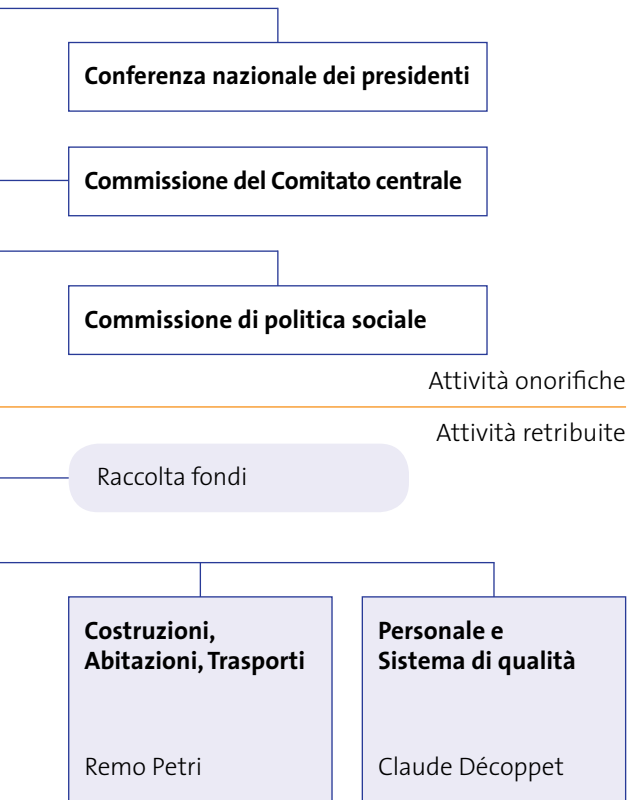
Conferenza nazionale dei presidenti

Commissione del Comitato centrale

Commissione di politica sociale

Attività onorifiche

Attività retribuite

Raccolta fondi

Costruzioni, Abitazioni, Trasporti

Remo Petri

Personale e Sistema di qualità

Claude Décoppet